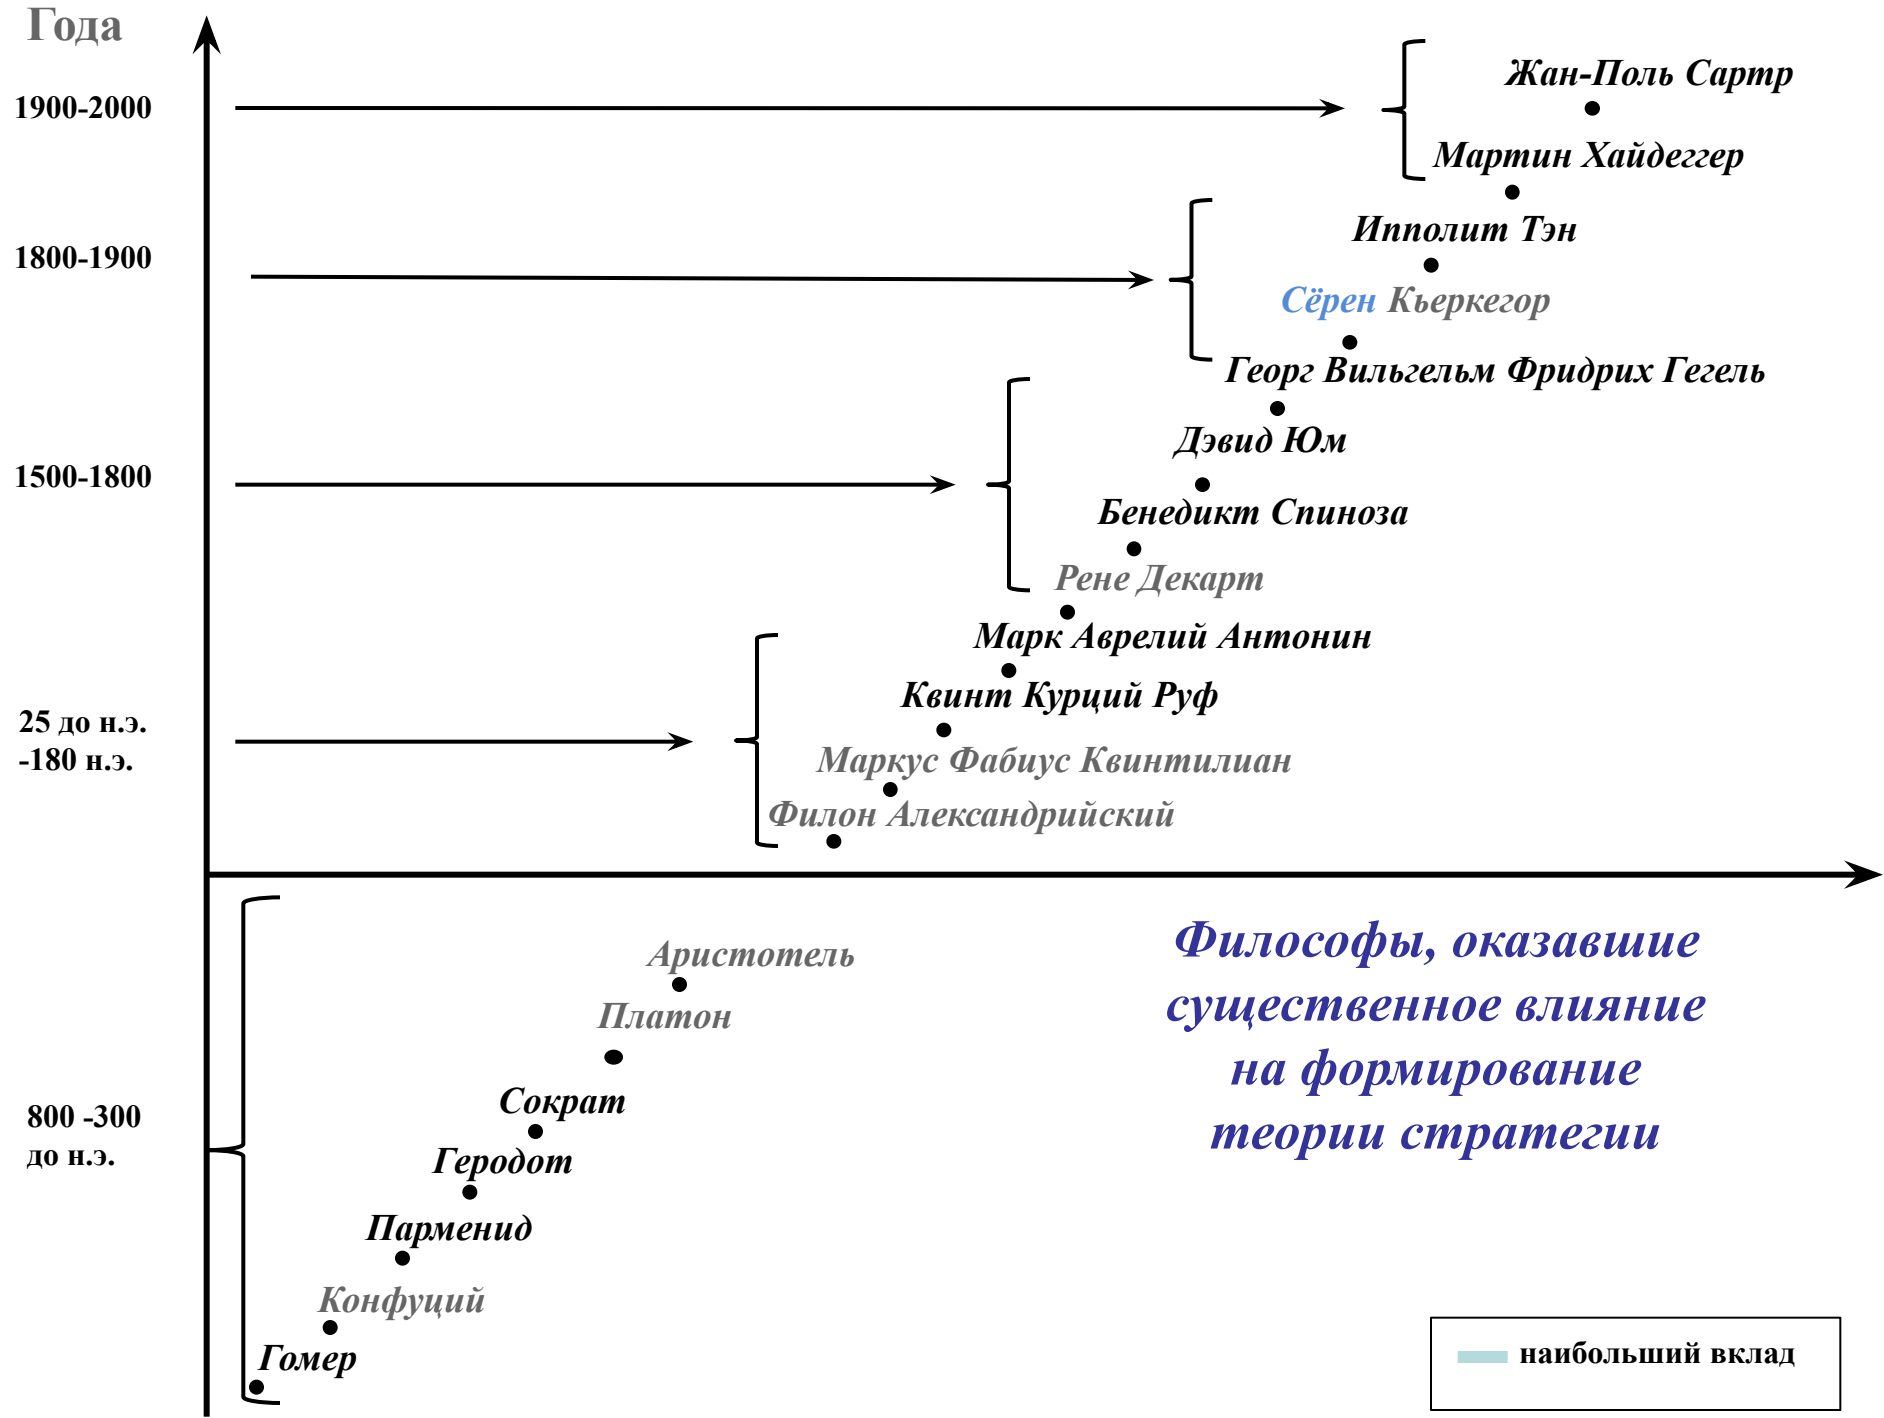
Года

1900-2000

Жан-Поль Сартр

Мартин Хайдеггер

1800-1900

Ипполит Тэн

Сёрен Кьеркегор

Георг Вильгельм Фридрих Гегель

1500-1800

Дэвид Юм

Бенедикт Спиноза

Рене Декарт

Марк Аврелий Антонин

25 до н.э. -180 н.э.

Квинт Курций Руф

Маркус Фабиус Квинтилиан

Филон Александрийский

Аристотель

Платон

Сократ

800 -300 до н.э.

Геродот

Парменид

Конфуций

Гомер

Философы, оказавшие существенное влияние на формирование теории стратегии

наибольший вклад